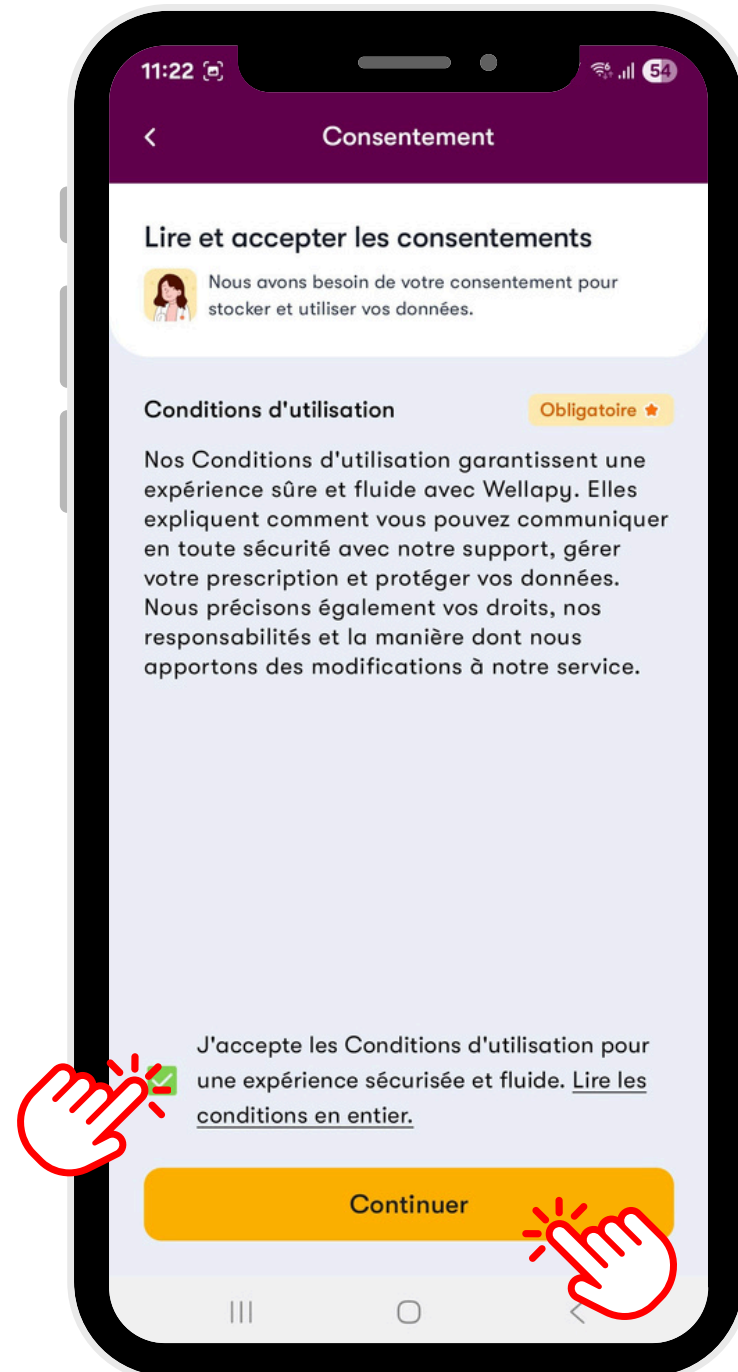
11:22

54

Consentement

Lire et accepter les consentements

Nous avons besoin de votre consentement pour stocker et utiliser vos données.

Conditions d'utilisation

Obligatoire

Nos Conditions d'utilisation garantissent une expérience sûre et fluide avec Wellapy. Elles expliquent comment vous pouvez communiquer en toute sécurité avec notre support, gérer votre prescription et protéger vos données. Nous précisons également vos droits, nos responsabilités et la manière dont nous apportons des modifications à notre service.

J'accepte les Conditions d'utilisation pour une expérience sécurisée et fluide. Lire les conditions en entier.

Continuer